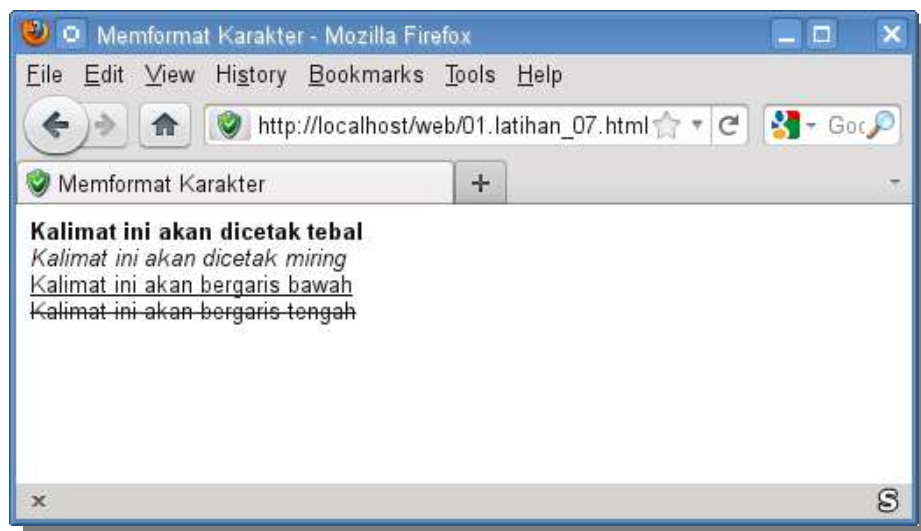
Memformat Karakter - Mozilla Firefox

File Edit View History Bookmarks Tools Help

http://localhost/web/01.latihan_07.html

Goo

Memformat Karakter

+

**Kalimat ini akan dicetak tebal**
*Kalimat ini akan dicetak miring*
Kalimat ini akan bergaris bawah
~~Kalimat ini akan bergaris tengah~~

x

S